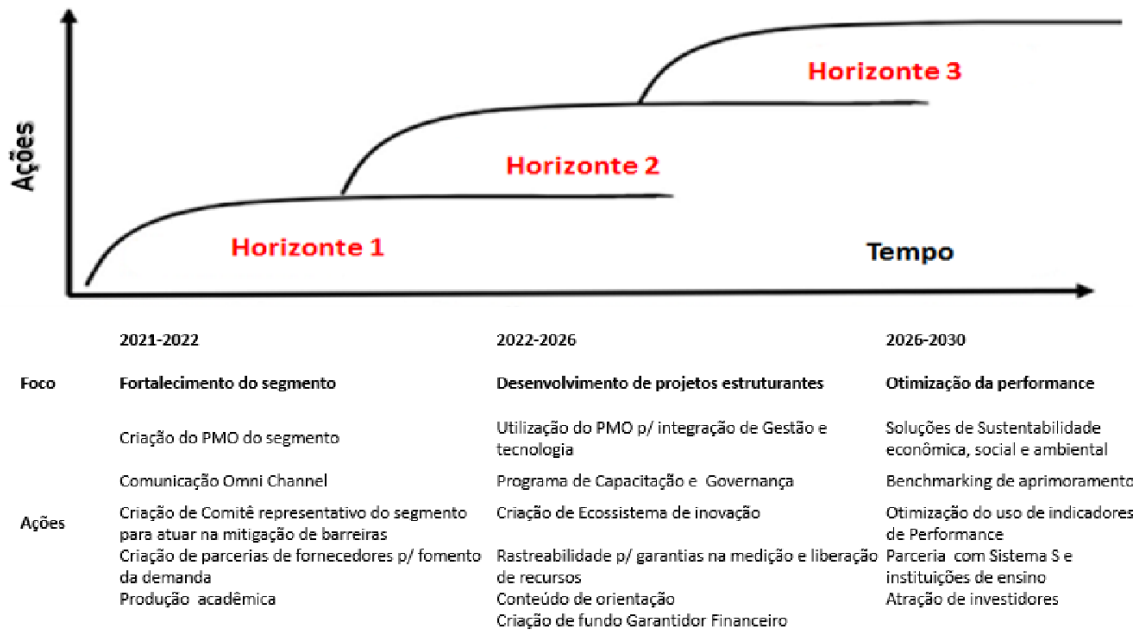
Ações

Horizonte 3

Horizonte 2

Horizonte 1

Tempo

| | 2021-2022 | 2022-2026 | 2026-2030 |
|---|---|---|---|
| Foco | Fortalecimento do segmento | Desenvolvimento de projetos estruturantes | Otimização da performance |
| Ações | Criação do PMO do segmento | Utilização do PMO p/ integração de Gestão e tecnologia | Soluções de Sustentabilidade econômica, social e ambiental |
| | Comunicação Omni Channel | Programa de Capacitação e Governança | Benchmarking de aprimoramento |
| | Criação de Comitê representativo do segmento para atuar na mitigação de barreiras | Criação de Ecossistema de inovação | Otimização do uso de indicadores de Performance |
| | Criação de parcerias de fornecedores p/ fomento da demanda | Rastreabilidade p/ garantias na medição e liberação de recursos | Parceria com Sistema S e instituições de ensino |
| | Produção acadêmica | Conteúdo de orientação | Atração de investidores |
| | | Criação de fundo Garantidor Financeiro | |